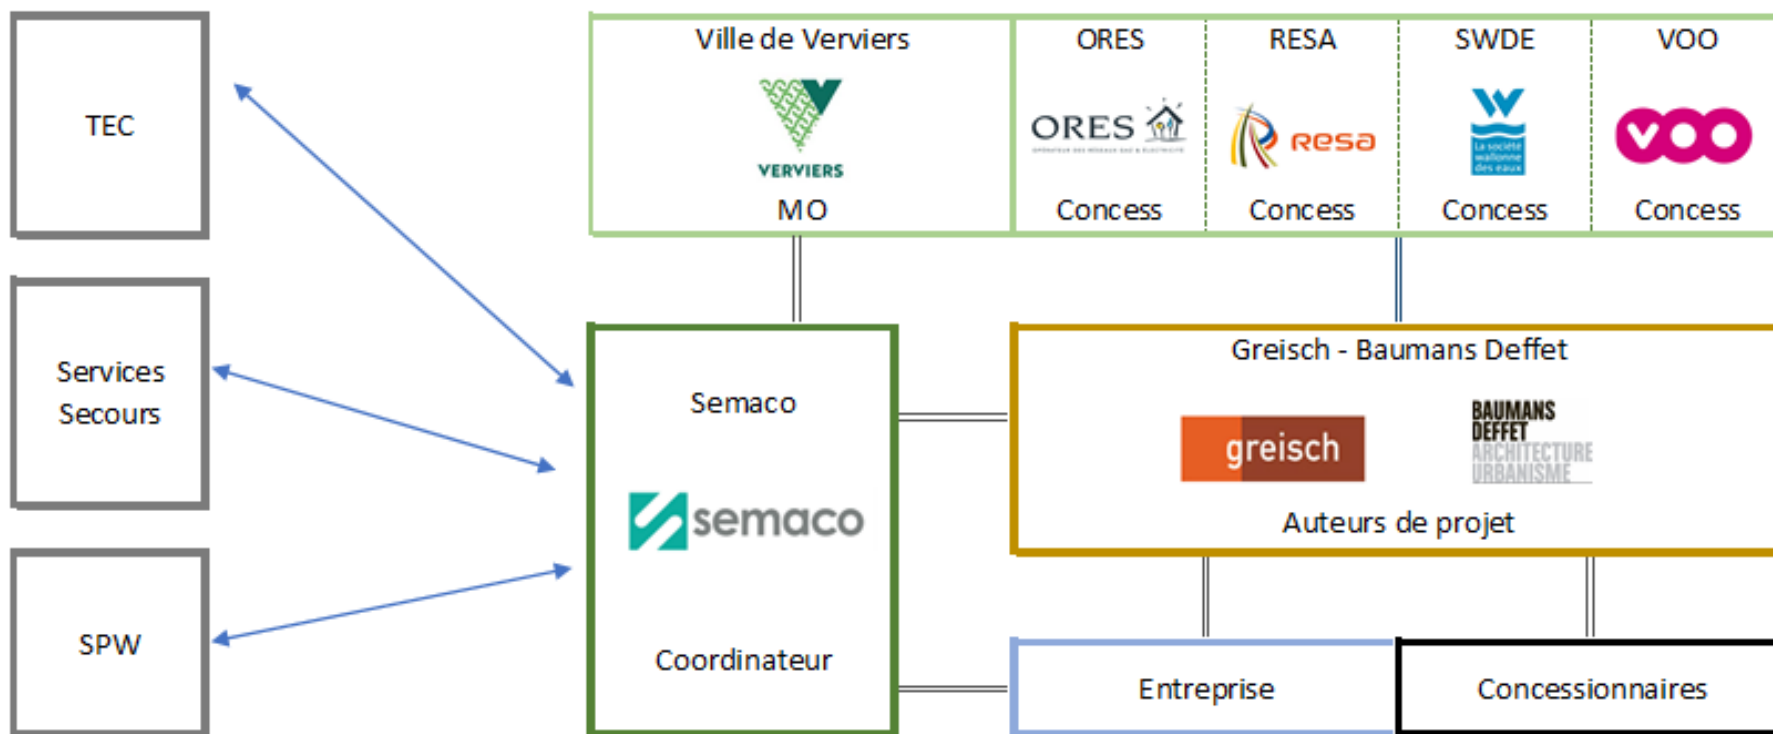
TEC

Services Secours

SPW

Ville de Verviers
VERVIERS
MO

ORES
ORES
Concess

RESA
Resa
Concess

SWDE
La société wallonne des eaux
Concess

VOO
VOO
Concess

Semaco
semaco
Coordinateur

Greisch - Baumans Deffet
greisch
BAUMANS DEFFET ARCHITECTURE URBANISME
Auteurs de projet

Entreprise

Concessionnaires